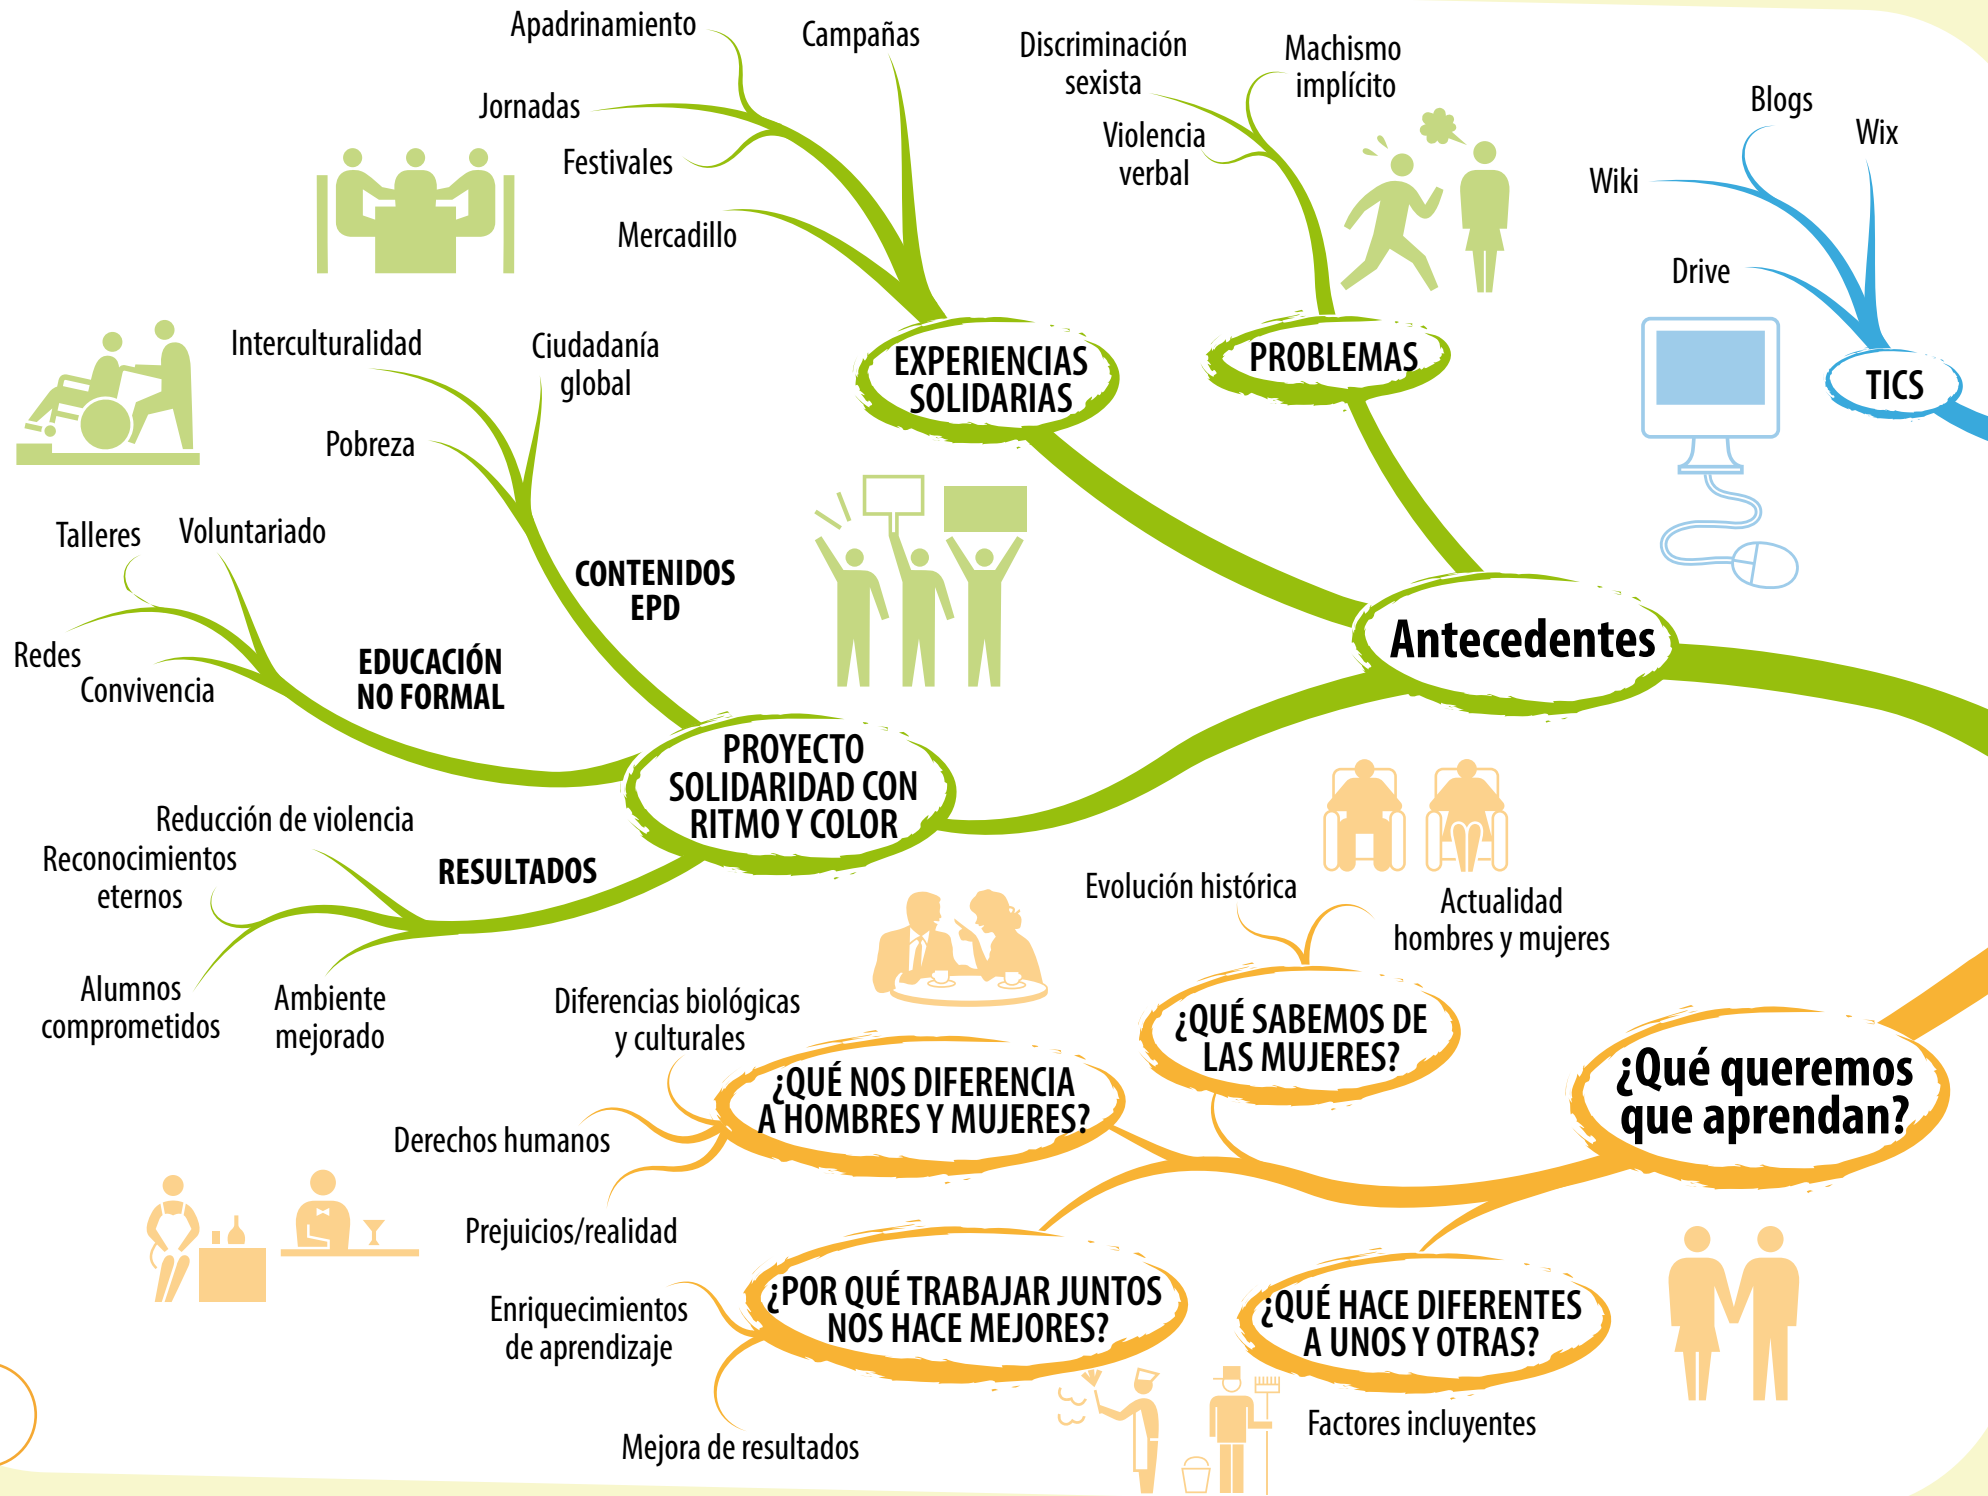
Apadrinamiento

Campañas

Jornadas

Festivales

Mercadillo

EXPERIENCIAS SOLIDARIAS

Discriminación sexista

Machismo implícito

Violencia verbal

PROBLEMAS

Blogs

Wix

Wiki

Drive

TICS

Interculturalidad

Ciudadanía global

Pobreza

CONTENIDOS EPD

Talleres

Voluntariado

Redes

Convivencia

EDUCACIÓN NO FORMAL

Antecedentes

PROYECTO SOLIDARIDAD CON RITMO Y COLOR

Reducción de violencia

Reconocimientos eternos

RESULTADOS

Alumnos comprometidos

Ambiente mejorado

Evolución histórica

Actualidad hombres y mujeres

Diferencias biológicas y culturales

¿QUÉ SABEMOS DE LAS MUJERES?

¿QUÉ NOS DIFERENCIA A HOMBRES Y MUJERES?

¿Qué queremos que aprendan?

Derechos humanos

Prejuicios/realidad

Enriquecimientos de aprendizaje

¿POR QUÉ TRABAJAR JUNTOS NOS HACE MEJORES?

¿QUÉ HACE DIFERENTES A UNOS Y OTRAS?

Mejora de resultados

Factores incluyentes